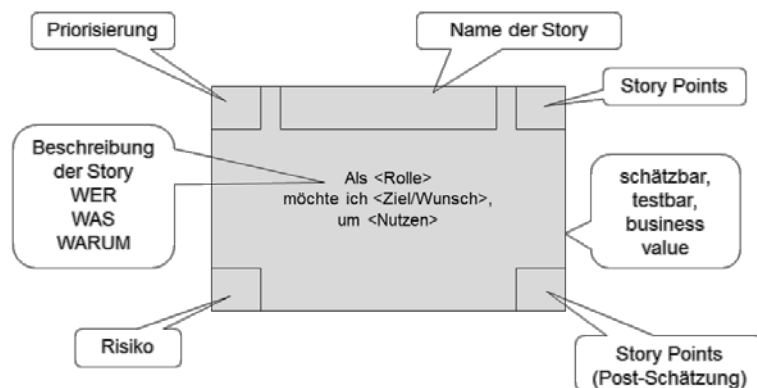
Priorisierung

Name der Story

Story Points

Beschreibung der Story
WER
WAS
WARUM

Als <Rolle>
möchte ich <Ziel/Wunsch>,
um <Nutzen>

schätzbar, testbar, business value

Risiko

Story Points (Post-Schätzung)